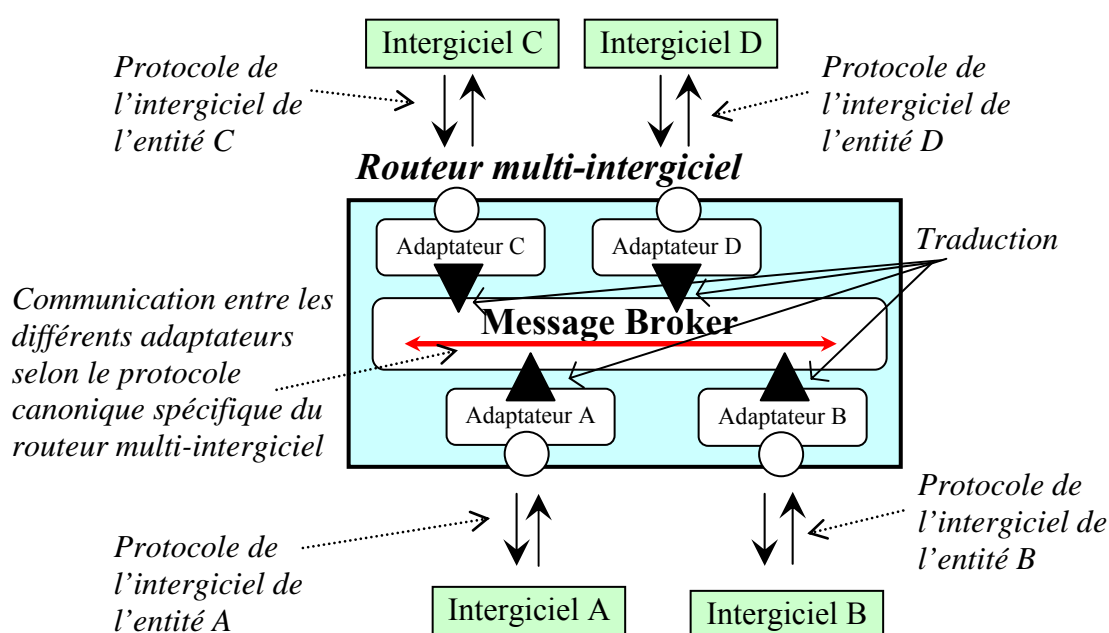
Intergiciel C

Intergiciel D

Protocole de l’intergiciel de l’entité C

Protocole de l’intergiciel de l’entité D

Routeur multi-intergiciel

Adaptateur C

Adaptateur D

Traduction

Communication entre les différents adaptateurs selon le protocole canonique spécifique du routeur multi-intergiciel

Message Broker

Adaptateur A

Adaptateur B

Protocole de l’intergiciel de l’entité B

Protocole de l’intergiciel de l’entité A

Intergiciel A

Intergiciel B